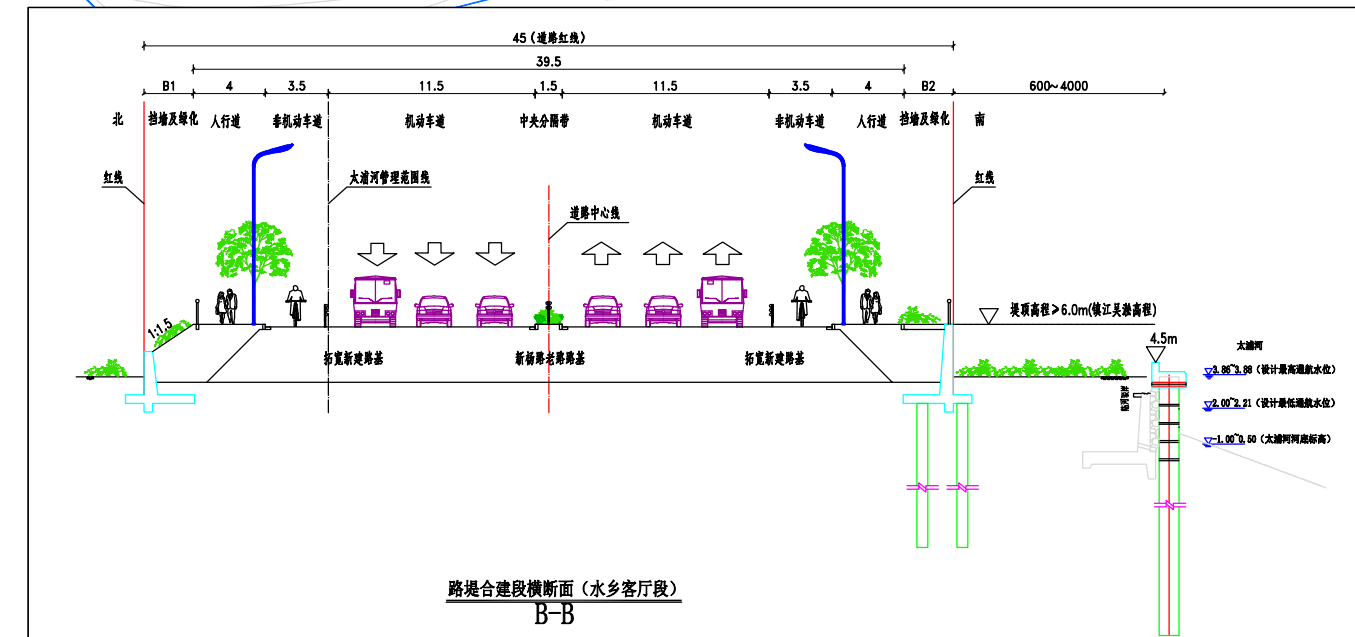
45（道路红线）

39.5

| B1 | 4 | 3.5 | 11.5 | 1.5 | 11.5 | 3.5 | 4 | B2 | 600~4000 |
|---|---|---|---|---|---|---|---|---|---|
| 挡墙及绿化 | 人行道 | 非机动车道 | 机动车道 | 中央分隔带 | 机动车道 | 非机动车道 | 人行道 | 挡墙及绿化 | |

北

南

红线

红线

太浦河管理范围线

道路中心线

1:1.5

堤顶高程≥6.0m(镇江吴淞高程)

4.5m

太浦河

拓宽新建路基

新杨路老路路基

拓宽新建路基

3.86~3.88（设计最高通航水位）

2.00~2.21（设计最低通航水位）

-1.00~0.50（太浦河河底标高）

路堤合建段横断面（水乡客厅段）
B-B